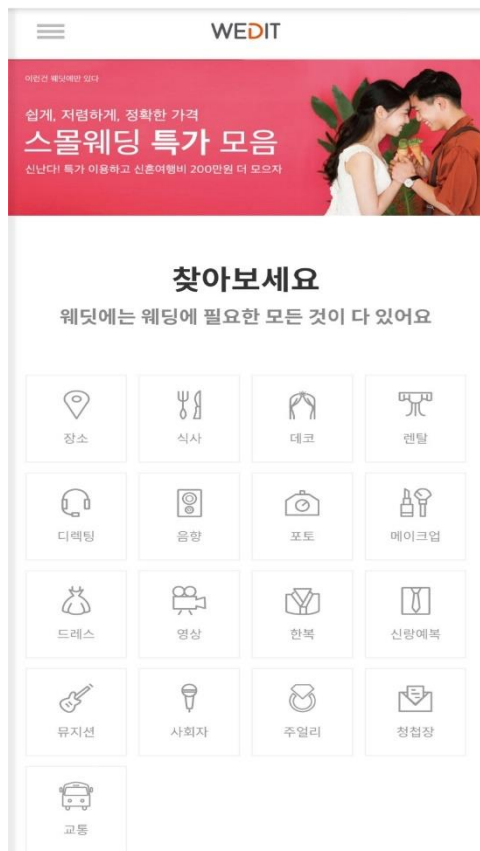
WEDIT

어린건 웨딧에만 있다

쉽게, 저렴하게, 정확한 가격
스몰웨딩 특가 모음
신난다! 특가 이용하고 신혼여행비 200만원 더 모으자

찾아보세요
웨딧에는 웨딩에 필요한 모든 것이 다 있어요

장소
식사
데코
렌탈
디렉팅
음향
포토
메이크업
드레스
영상
한복
신랑예복
뮤지션
사회자
주얼리
청첩장
교통